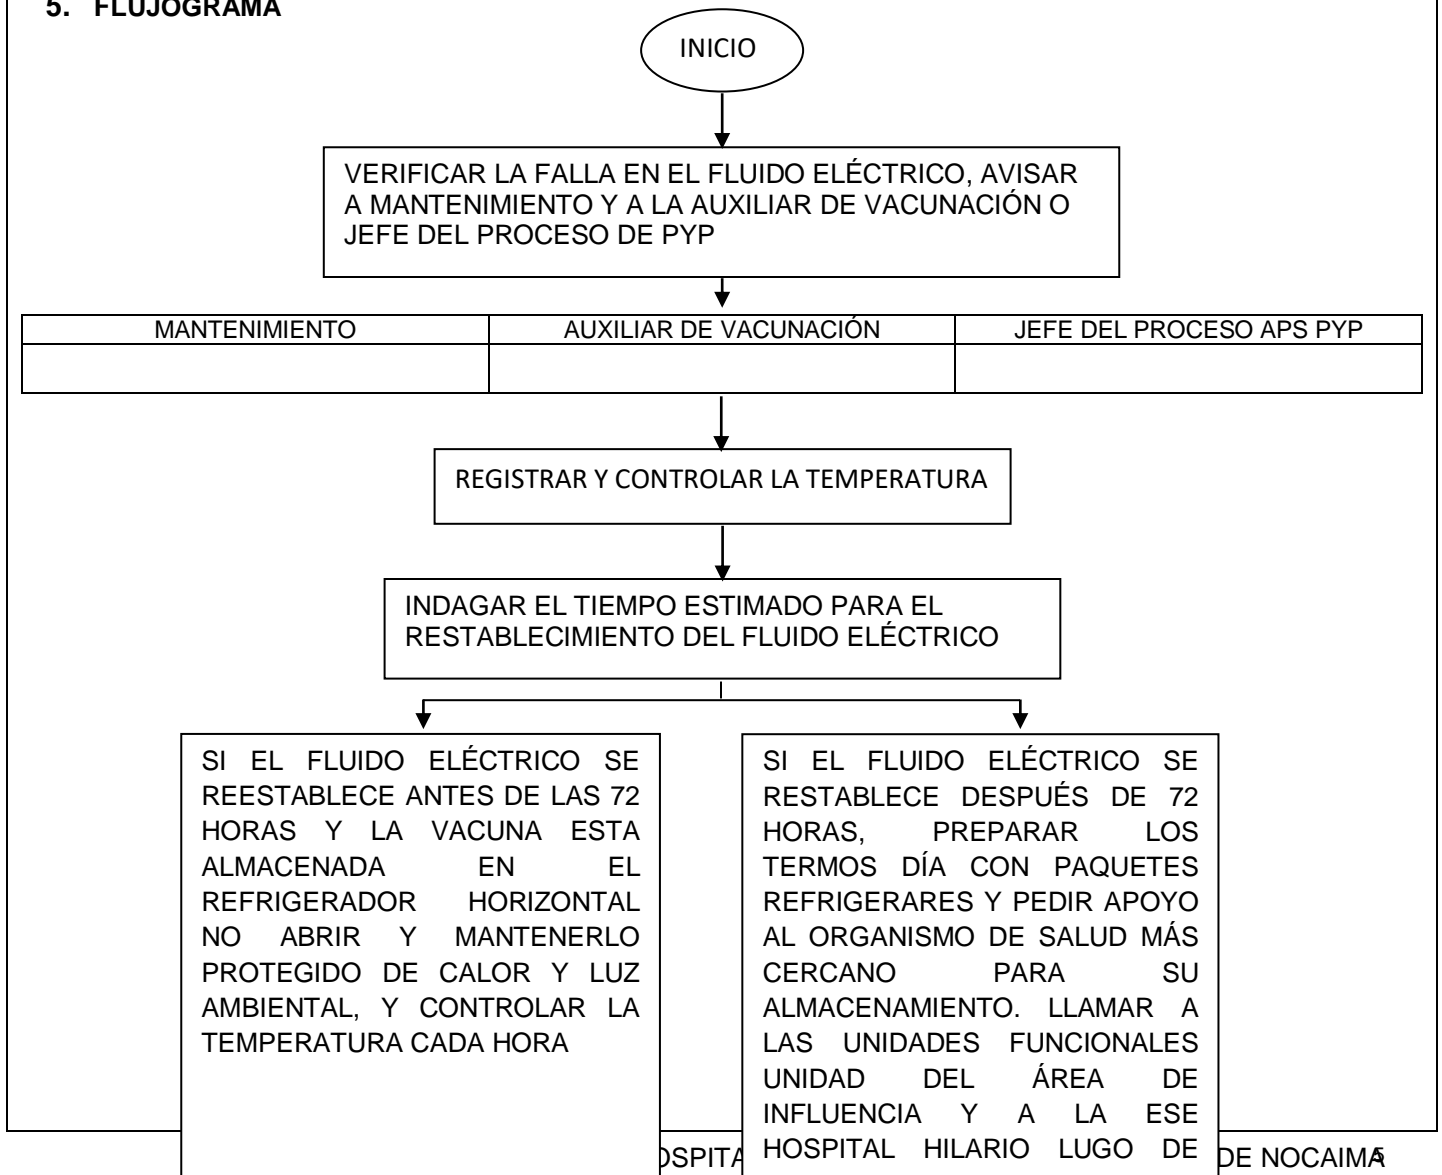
5. FLUJOGRAMA

INICIO

VERIFICAR LA FALLA EN EL FLUIDO ELÉCTRICO, AVISAR A MANTENIMIENTO Y A LA AUXILIAR DE VACUNACIÓN O JEFE DEL PROCESO DE PYP

| MANTENIMIENTO | AUXILIAR DE VACUNACIÓN | JEFE DEL PROCESO APS PYP |
|---|---|---|
| | | |

REGISTRAR Y CONTROLAR LA TEMPERATURA

INDAGAR EL TIEMPO ESTIMADO PARA EL RESTABLECIMIENTO DEL FLUIDO ELÉCTRICO

SI EL FLUIDO ELÉCTRICO SE REESTABLECE ANTES DE LAS 72 HORAS Y LA VACUNA ESTA ALMACENADA EN EL REFRIGERADOR HORIZONTAL NO ABRIR Y MANTENERLO PROTEGIDO DE CALOR Y LUZ AMBIENTAL, Y CONTROLAR LA TEMPERATURA CADA HORA

SI EL FLUIDO ELÉCTRICO SE RESTABLECE DESPUÉS DE 72 HORAS, PREPARAR LOS TERMOS DÍA CON PAQUETES REFRIGERARES Y PEDIR APOYO AL ORGANISMO DE SALUD MÁS CERCANO PARA SU ALMACENAMIENTO. LLAMAR A LAS UNIDADES FUNCIONALES UNIDAD DEL ÁREA DE INFLUENCIA Y A LA ESE HOSPITAL HILARIO LUGO DE

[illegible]SPITA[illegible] DE NOCAIMA 5